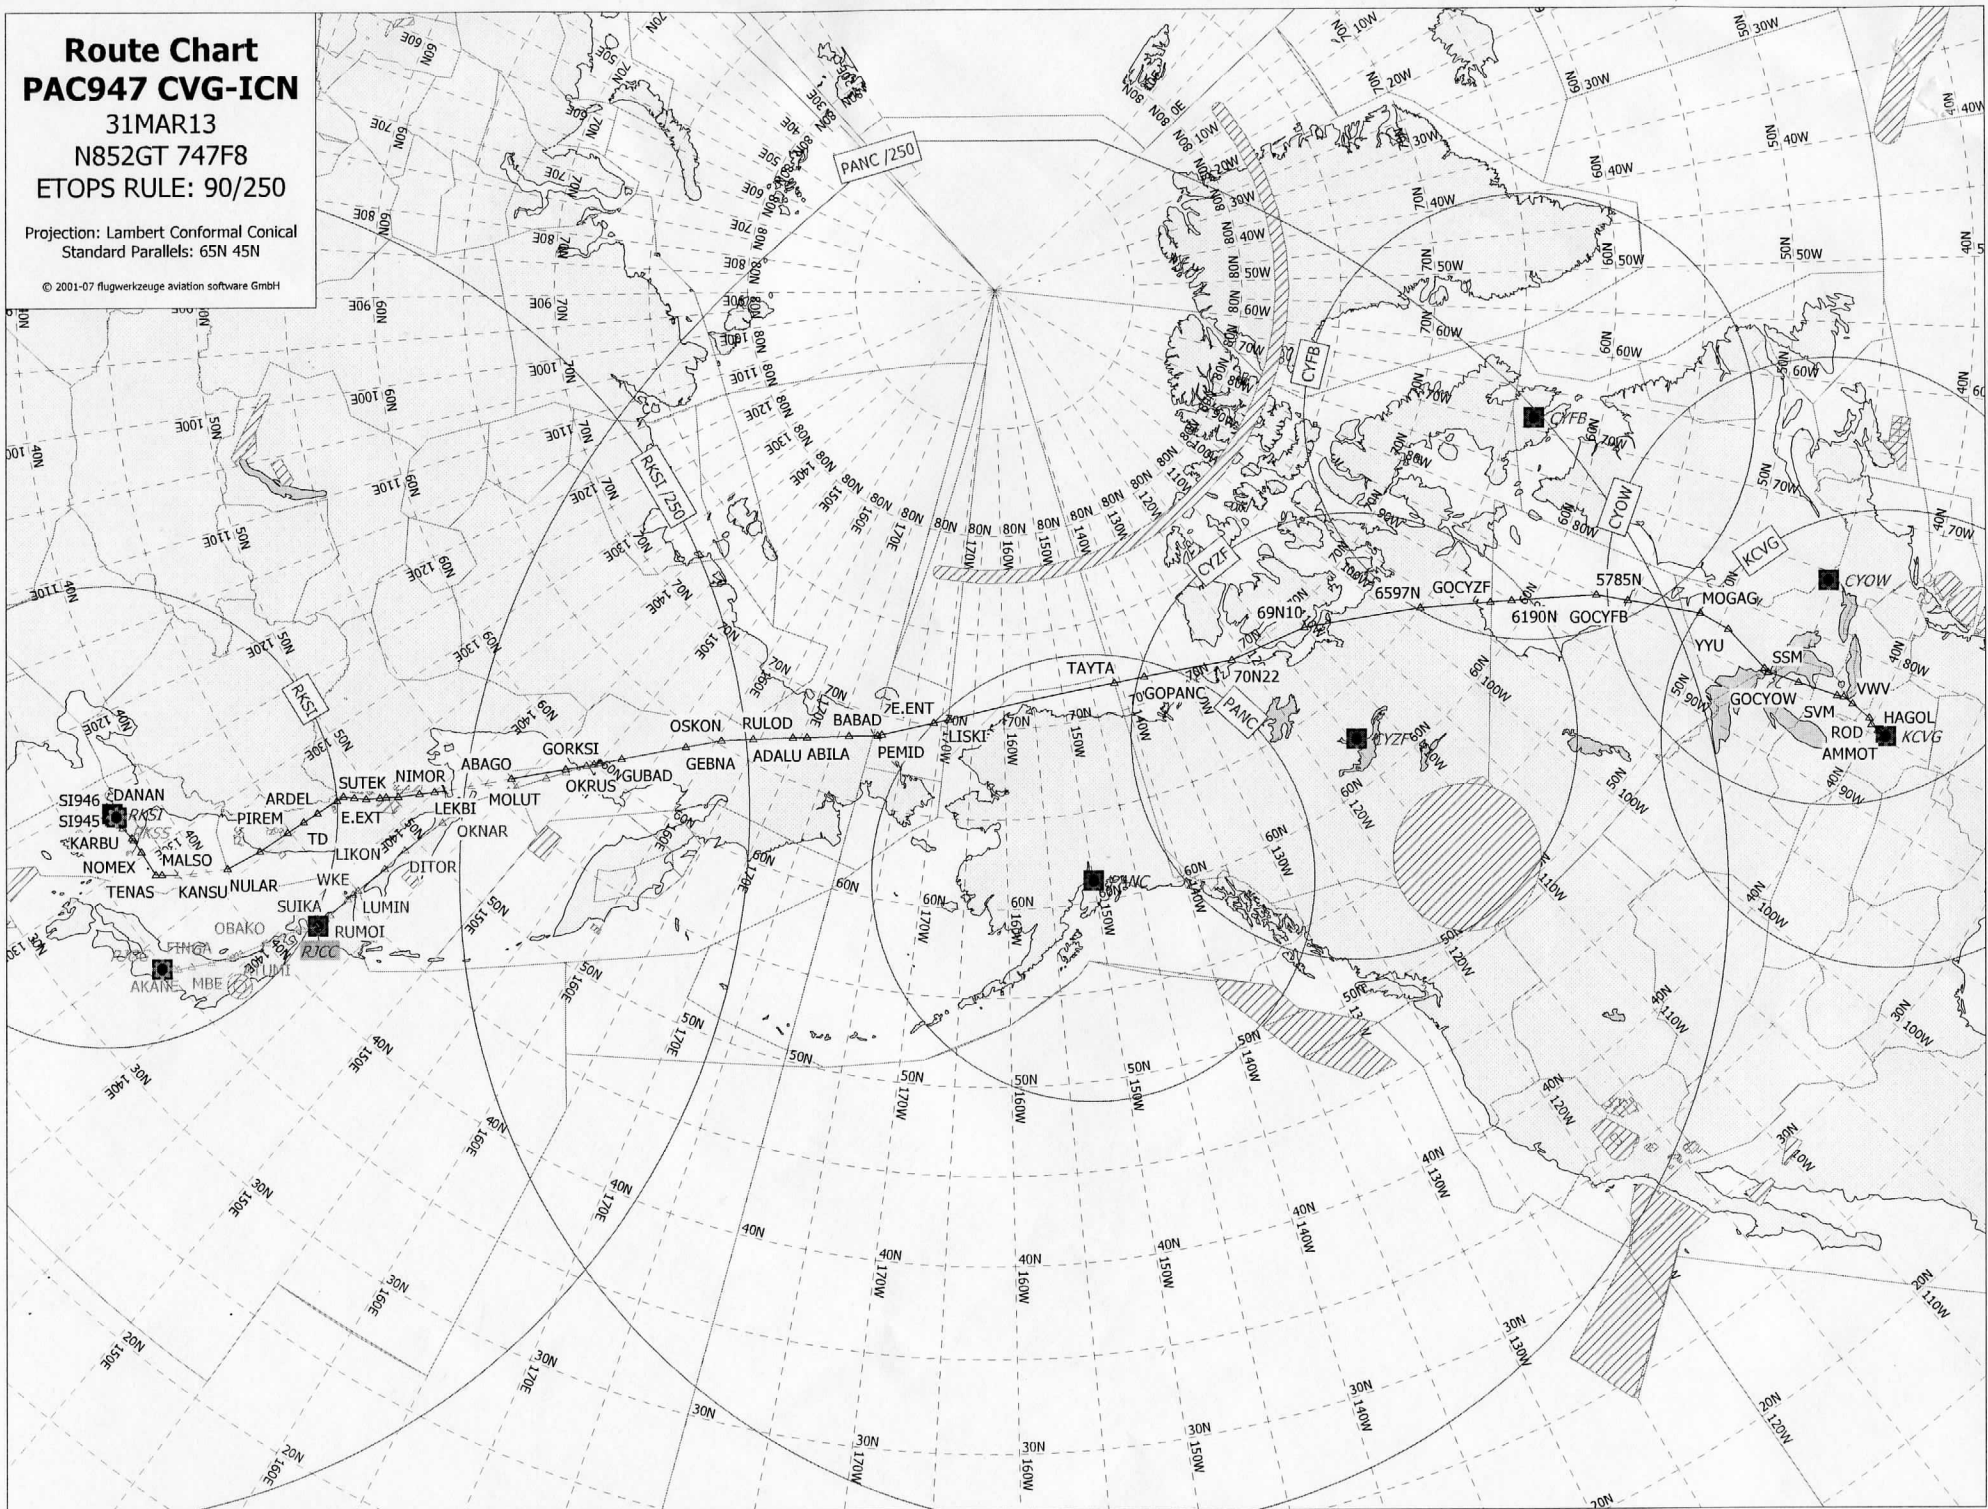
Route Chart
PAC947 CVG-ICN
31MAR13
N852GT 747F8
ETOPS RULE: 90/250

Projection: Lambert Conformal Conical
Standard Parallels: 65N 45N

© 2001-07 flugwerkzeuge aviation software GmbH

PANC /250

RKSI /250

RKSI

CYFB

CYOW

CYZF

KCVG

PANC

CYFB

CYOW

KCVG

YZF

PANC

RKSI

RKSS

RJCC

6597N GOCYZF 5785N
69N10 6190N GOCYFB MOGAG
YYU
SSM
TAYTA
70N22
GOPANC
GOCYOW
VWV
SVM HAGOL
ROD
AMMOT

OSKON RULOD BABAD E.ENT
ADALU ABILA PEMID LISKI
GORKSI
ABAGO GEBNA
OKRUS GUBAD
SUTEK NIMOR
MOLUT
LEKBI
OKNAR
ARDEL
E.EXT
PIREM
TD
LIKON
DITOR
WKE
LUMIN
SUIKA
RUMOI
SI946 DANAN
SI945
KARBU
NOMEX MALSO
TENAS KANSU NULAR
OBAKO
AKANE MBE

80N 80N 80N 80N 80N 80N 80N 80N
170W 160W 150W 140W 130W 120W 110W 100W
70N 70N 70N
60N 60N 60N
50N 50N 50N 50N
40N 40N 40N 40N 40N
30N 30N 30N 30N
20N 20N
170E 160E 150E 140E 130E 120E 110E 100E 90E 80E 70E 60E 50E 40E 30E
10W 20W 30W 40W 50W 60W 70W 80W 90W 100W 110W 120W 130W 140W 150W 160W 170W